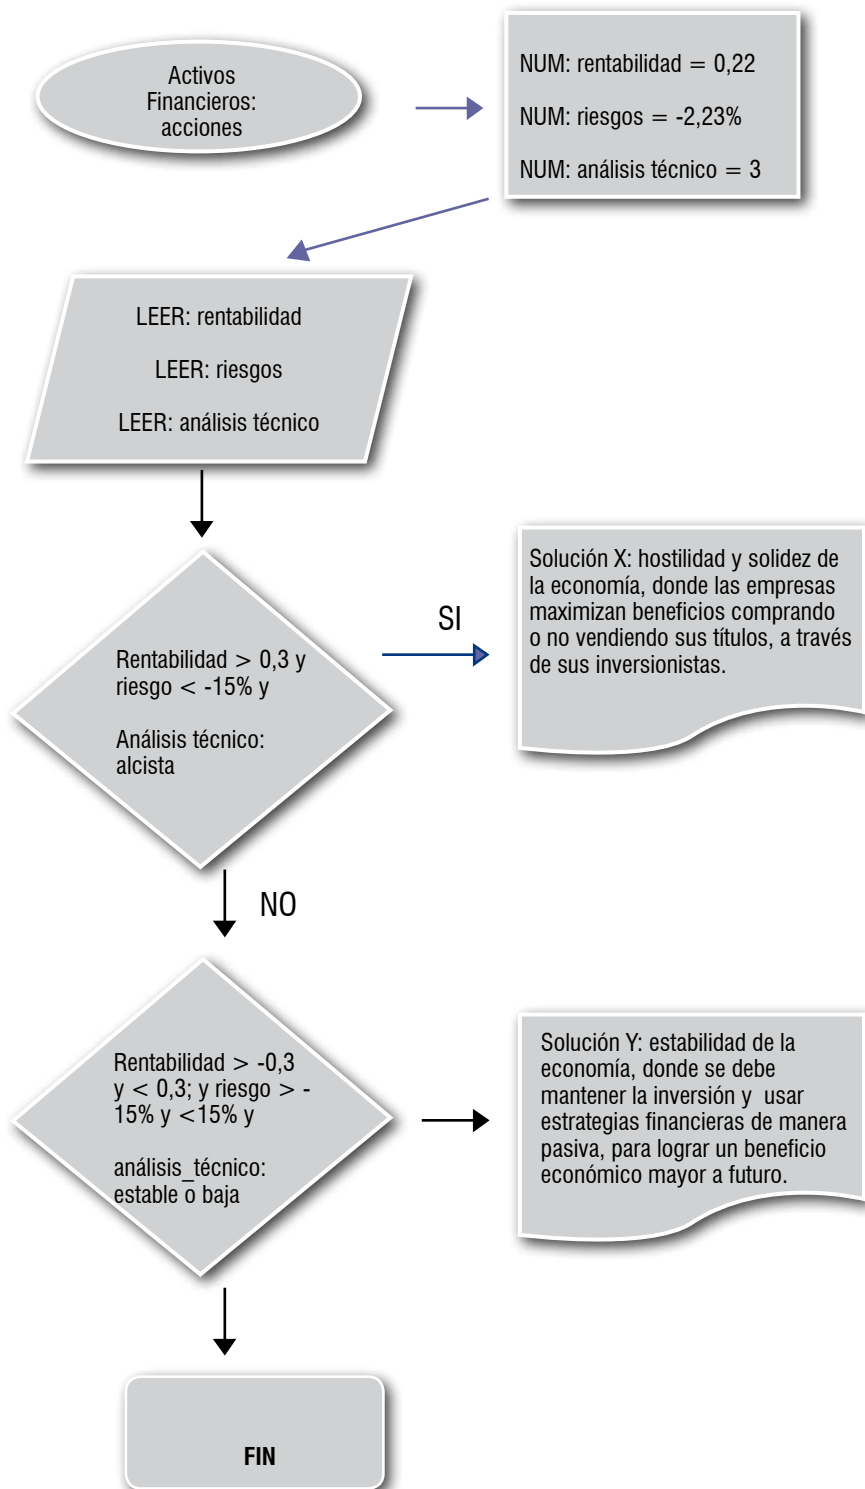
Activos Financieros: acciones

NUM: rentabilidad = 0,22

NUM: riesgos = -2,23%

NUM: análisis técnico = 3

LEER: rentabilidad

LEER: riesgos

LEER: análisis técnico

Rentabilidad > 0,3 y riesgo < -15% y

Análisis técnico: alcista

SI

Solución X: hostilidad y solidez de la economía, donde las empresas maximizan beneficios comprando o no vendiendo sus títulos, a través de sus inversionistas.

NO

Rentabilidad > -0,3 y < 0,3; y riesgo > -15% y <15% y

análisis_técnico: estable o baja

Solución Y: estabilidad de la economía, donde se debe mantener la inversión y usar estrategias financieras de manera pasiva, para lograr un beneficio económico mayor a futuro.

FIN